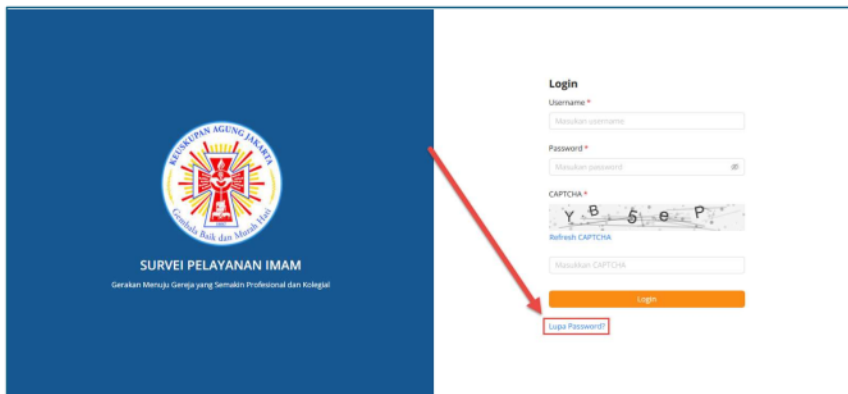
KEUSKUPAN AGUNG JAKARTA

Gembala Baik dan Murah Hati

SURVEI PELAYANAN IMAM

Gerakan Menuju Gereja yang Semakin Profesional dan Kolegial

Login

Username *

Masukan username

Password *

Masukan password

CAPTCHA *

Y B 5 e P

Refresh CAPTCHA

Masukan CAPTCHA

Login

Lupa Password?